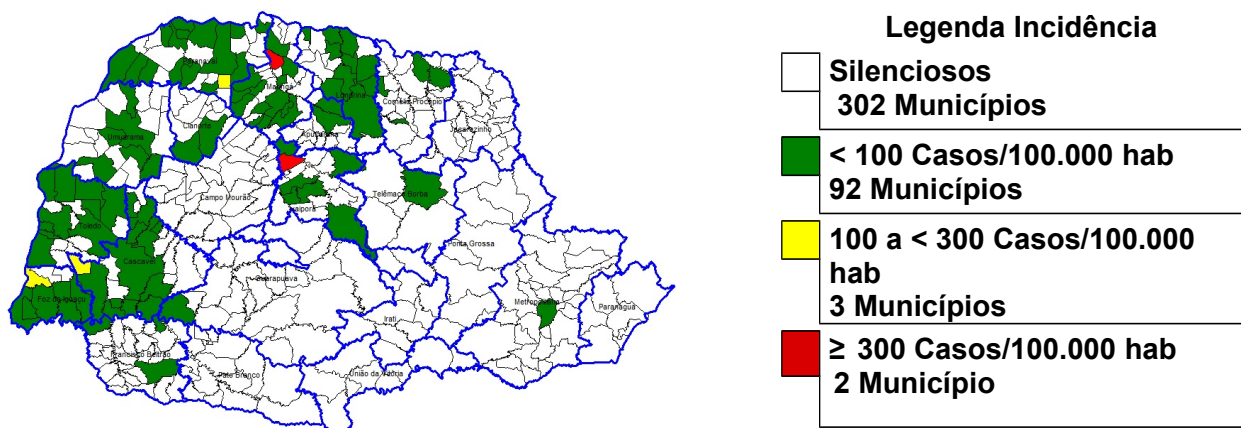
Paranavaí
Maringá
Londrina
Cornélio Procópio
Jacarezinho
Umuarama
Cianorte
Apucarana
Campo Mourão
Telêmaco Borba
Ivaiporã
Toledo
Ponta Grossa
Cascavel
Guarapuava
Foz do Iguaçu
Metropolitana
Paranaguá
Irati
Francisco Beltrão
Pato Branco
União da Vitória

Legenda Incidência

Silenciosos
302 Municípios

< 100 Casos/100.000 hab
92 Municípios

100 a < 300 Casos/100.000 hab
3 Municípios

≥ 300 Casos/100.000 hab
2 Município